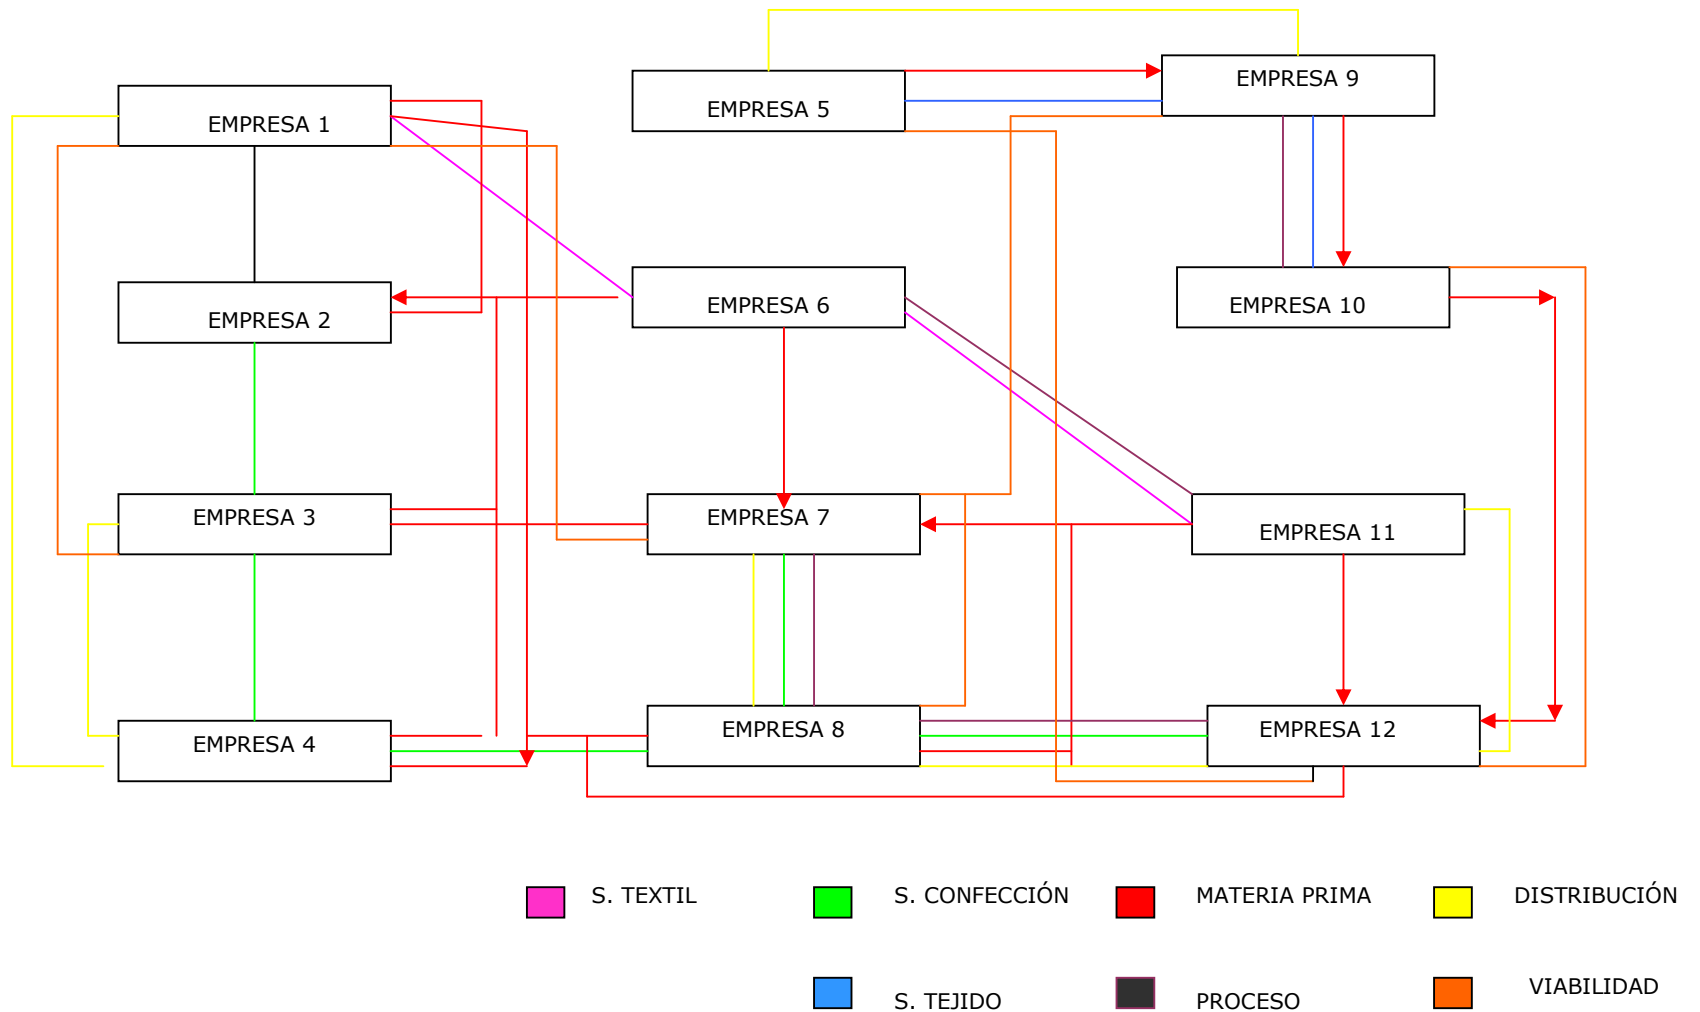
EMPRESA 5

EMPRESA 9

EMPRESA 1

EMPRESA 2

EMPRESA 6

EMPRESA 10

EMPRESA 3

EMPRESA 7

EMPRESA 11

EMPRESA 4

EMPRESA 8

EMPRESA 12

S. TEXTIL

S. CONFECCIÓN

MATERIA PRIMA

DISTRIBUCIÓN

S. TEJIDO

PROCESO

VIABILIDAD